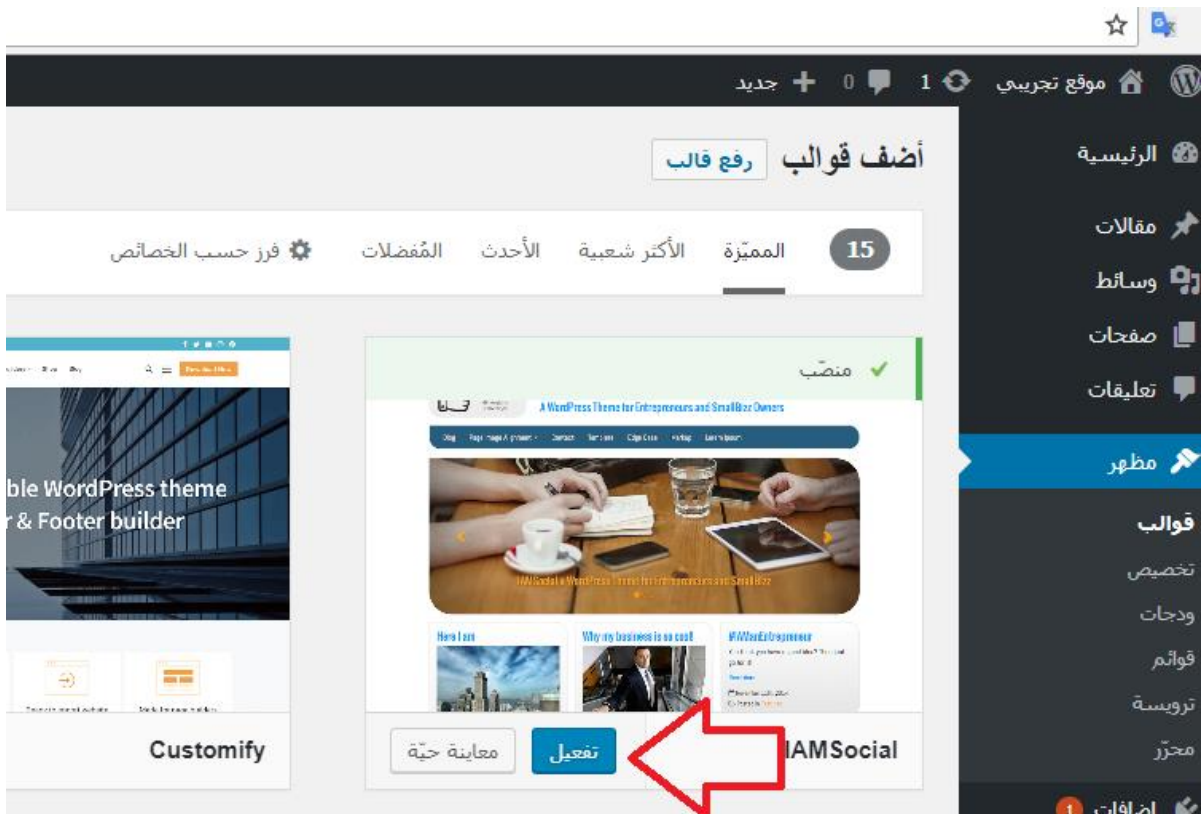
موقع تجريبي 1 0 جديد

الرئيسية
مقالات
وسائط
صفحات
تعليقات
مظهر
قوالب
تخصيص
ودجات
قوائم
ترويسة
محرّر
إضافات 1

أضف قوالب رفع قالب

15 المميّزة الأكثر شعبية الأحدث المُفضلات فرز حسب الخصائص

✓ منصّب

A WordPress Theme for Entrepreneurs and SmallBiz Owners

Here I am
Why my business is so cool
#IAMAnEntrepreneur

IAMSocial تفعيل معاينة حيّة

ble WordPress theme
r & Footer builder

Customify